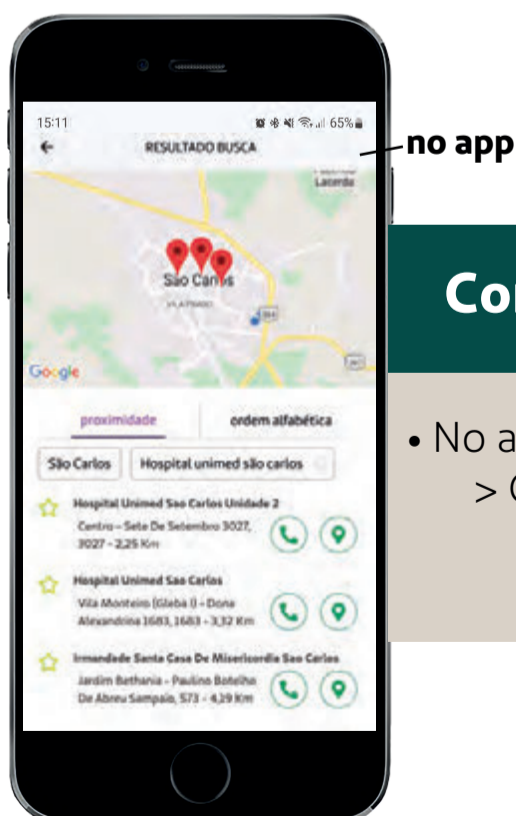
15:11 65%

RESULTADO BUSCA

Lacerda

São Carlos

VILA PRADO

Google

proximidade

ordem alfabética

São Carlos

Hospital unimed são carlos

Hospital Unimed Sao Carlos Unidade 2

Centro - Sete De Setembro 3027, 3027 - 2,25 Km

Hospital Unimed Sao Carlos

Vila Monteiro (Gleba I) - Dona Alexandrina 1683, 1683 - 3,32 Km

Irmandade Santa Casa De Misericordia Sao Carlos

Jardim Bethania - Paulino Botelho De Abreu Sampaio, 573 - 4,19 Km

no app

Co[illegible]

• No a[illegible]

> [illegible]